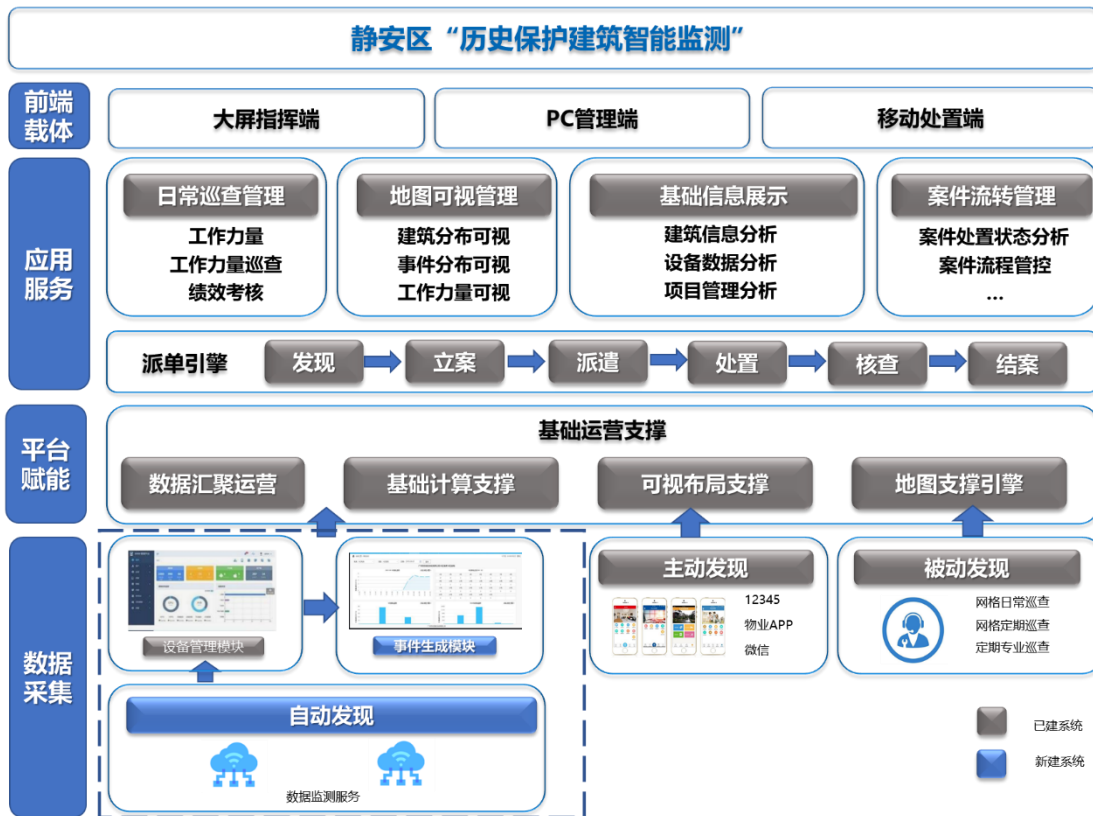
静安区“历史保护建筑智能监测”

前端载体

大屏指挥端

PC管理端

移动处置端

应用服务

日常巡查管理
工作力量
工作力量巡查
绩效考核

地图可视管理
建筑分布可视
事件分布可视
工作力量可视

基础信息展示
建筑信息分析
设备数据分析
项目管理分析

案件流转管理
案件处置状态分析
案件流程管控
...

派单引擎
发现
立案
派遣
处置
核查
结案

平台赋能

基础运营支撑
数据汇聚运营
基础计算支撑
可视布局支撑
地图支撑引擎

数据采集

设备管理模块
事件生成模块

主动发现
12345
物业APP
微信

被动发现
网格日常巡查
网格定期巡查
定期专业巡查

自动发现
数据监测服务

已建系统
新建系统